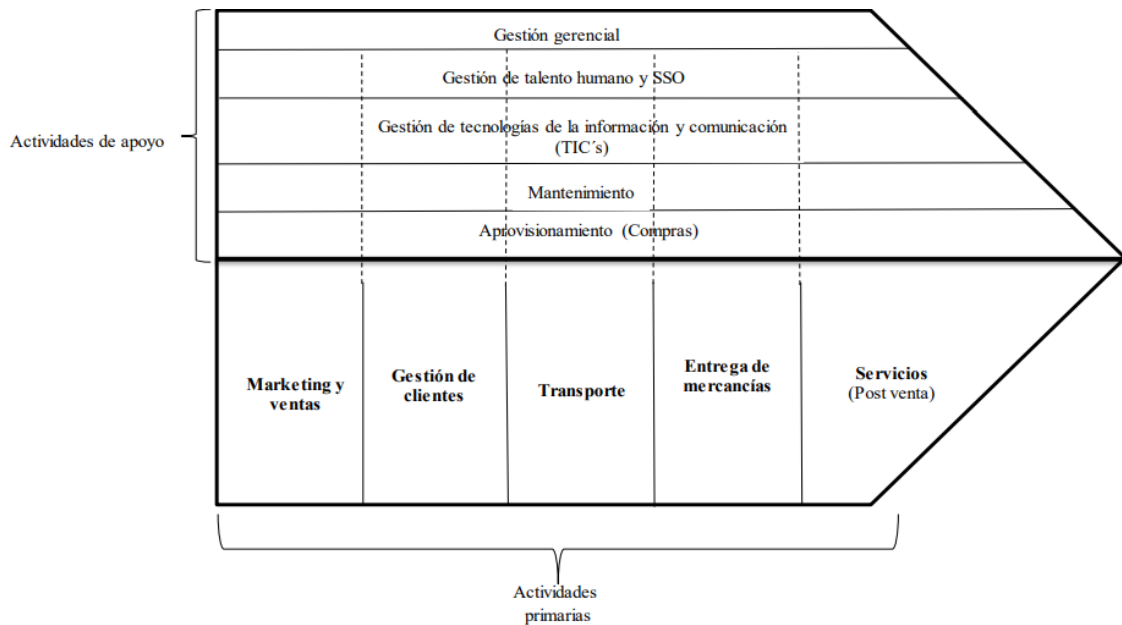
Actividades de apoyo

Gestión gerencial

Gestión de talento humano y SSO

Gestión de tecnologías de la información y comunicación (TIC´s)

Mantenimiento

Aprovisionamiento (Compras)

Marketing y ventas

Gestión de clientes

Transporte

Entrega de mercancías

Servicios (Post venta)

Actividades primarias